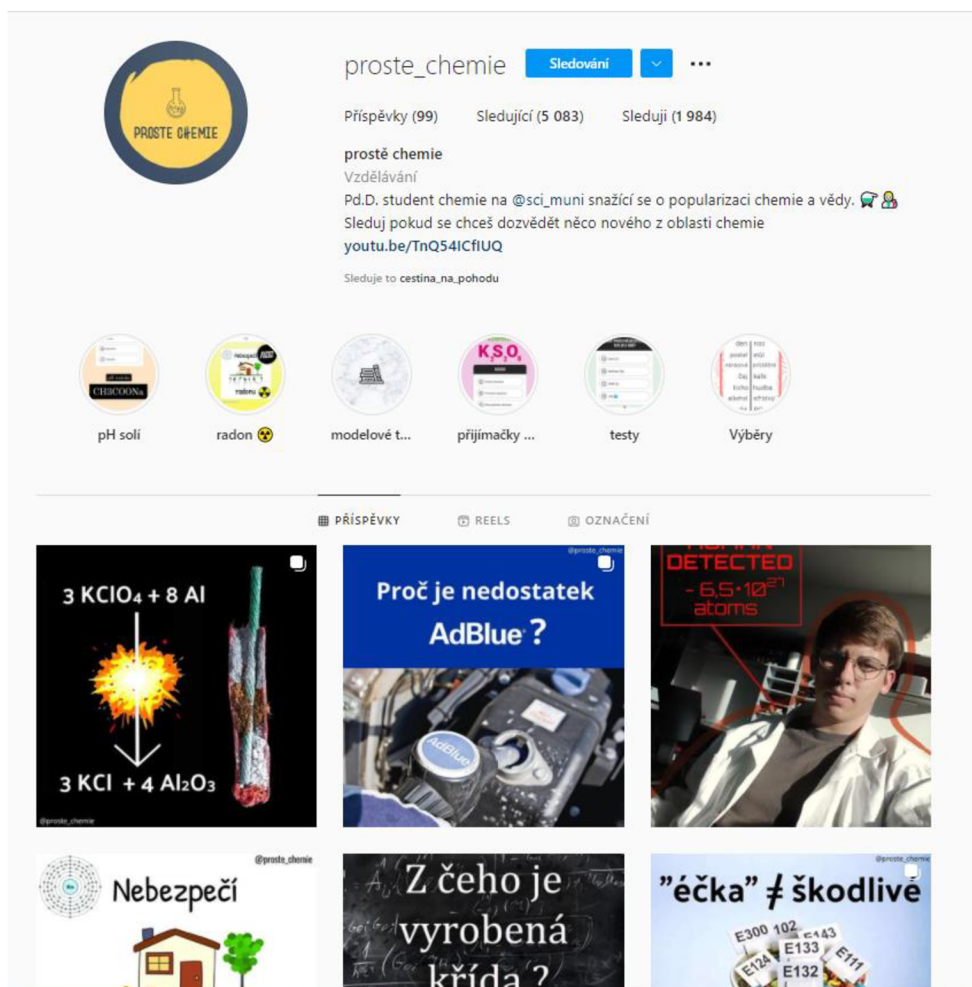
PROSTE CHEMIE

proste_chemie Sledování ...

Příspěvky (99) Sledující (5 083) Sleduji (1 984)

prostě chemie
Vzdělávání
Pd.D. student chemie na @sci_muni snažící se o popularizaci chemie a vědy.
Sleduj pokud se chceš dozvědět něco nového z oblasti chemie
youtu.be/TnQ54ICfIUQ

Sleduje to cestina_na_pohodu

CH3COONa
pH solí
radon
modelové t...
K S O
přijímačky ...
testy
Výběry

PŘÍSPĚVKY REELS OZNAČENÍ

3 KClO₄ + 8 Al
3 KCl + 4 Al₂O₃
@proste_chemie

@proste_chemie
Proč je nedostatek AdBlue?
AdBlue

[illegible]
DETECTED
- $6{,}5 \cdot 10^{27}$
atoms

@proste_chemie
Nebezpečí

Z čeho je vyrobená křída?

@proste_chemie
"éčka" ≠ škodlivé
E300 102 E143 E133 E124 E132 E111